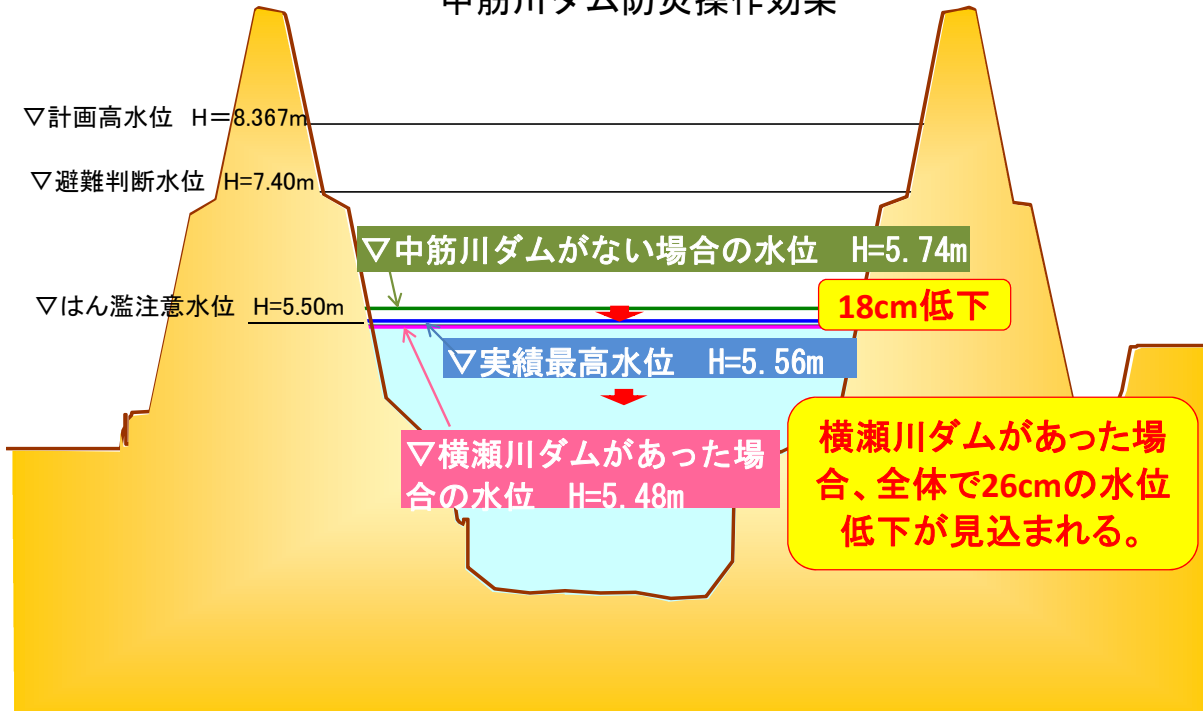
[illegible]

▽計画高水位 H＝8.367m

▽避難判断水位 H=7.40m

▽中筋川ダムがない場合の水位 H=5.74m

▽はん濫注意水位 H=5.50m

18cm低下

▽実績最高水位 H=5.56m

▽横瀬川ダムがあった場合の水位 H=5.48m

横瀬川ダムがあった場合、全体で26cmの水位低下が見込まれる。